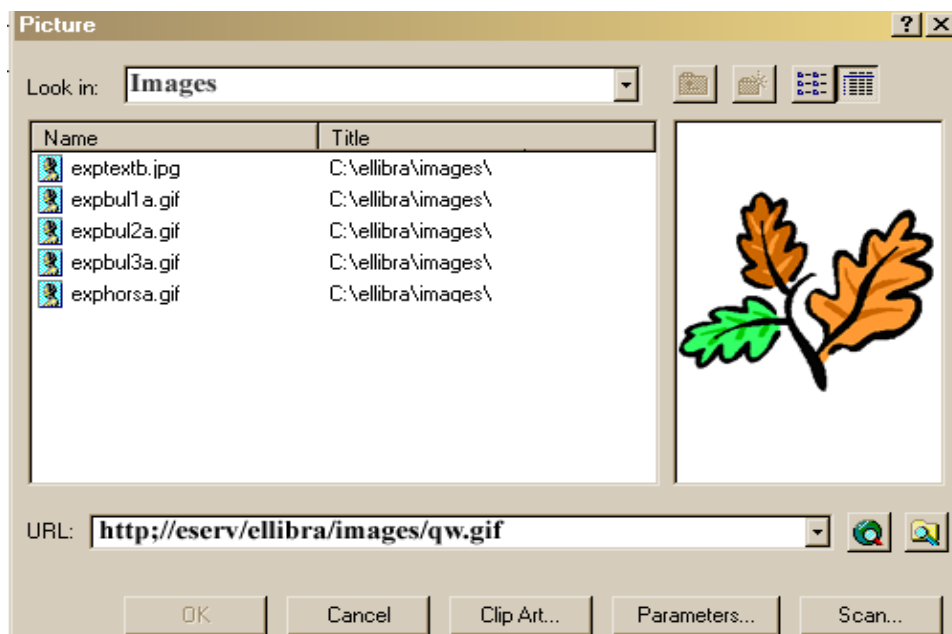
Picture

?
X

Look in: Images

| Name | Title |
|---|---|
| exptextb.jpg | C:\ellibra\images\ |
| expbul1a.gif | C:\ellibra\images\ |
| expbul2a.gif | C:\ellibra\images\ |
| expbul3a.gif | C:\ellibra\images\ |
| exphorsa.gif | C:\ellibra\images\ |

URL: http;//eserv/ellibra/images/qw.gif

OK
Cancel
Clip Art...
Parameters...
Scan...